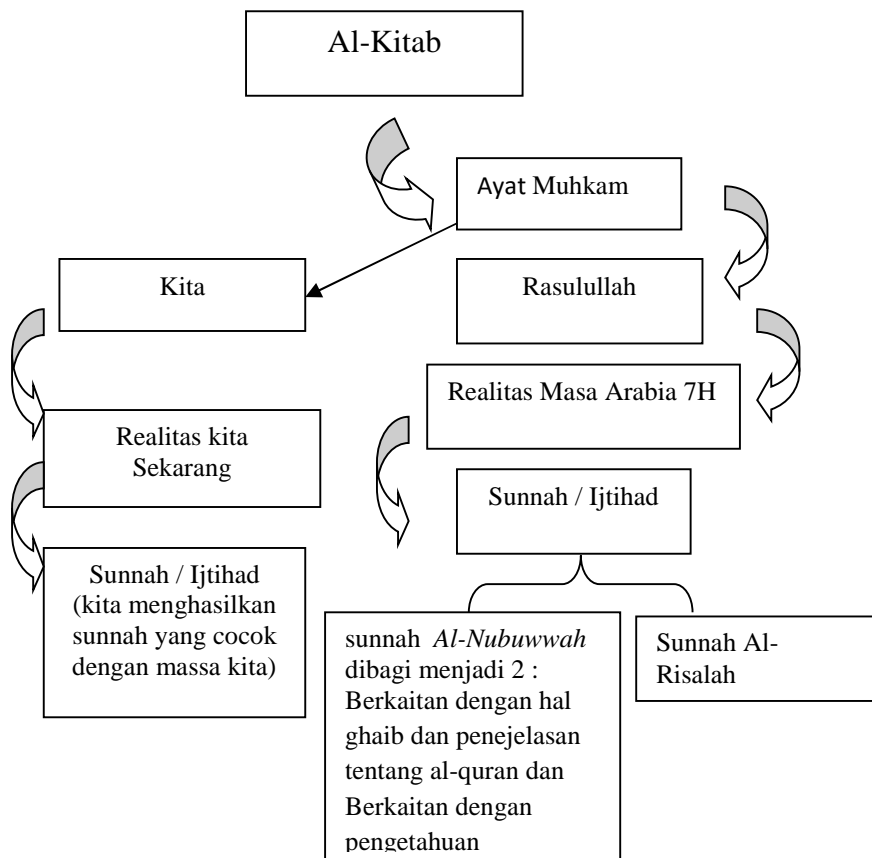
Al-Kitab

Ayat Muhkam

Kita

Rasulullah

Realitas Masa Arabia 7H

Realitas kita Sekarang

Sunnah / Ijtihad

Sunnah / Ijtihad (kita menghasilkan sunnah yang cocok dengan massa kita)

sunnah *Al-Nubuwwah* dibagi menjadi 2 : Berkaitan dengan hal ghaib dan penejelasan tentang al-quran dan Berkaitan dengan pengetahuan

Sunnah Al-Risalah